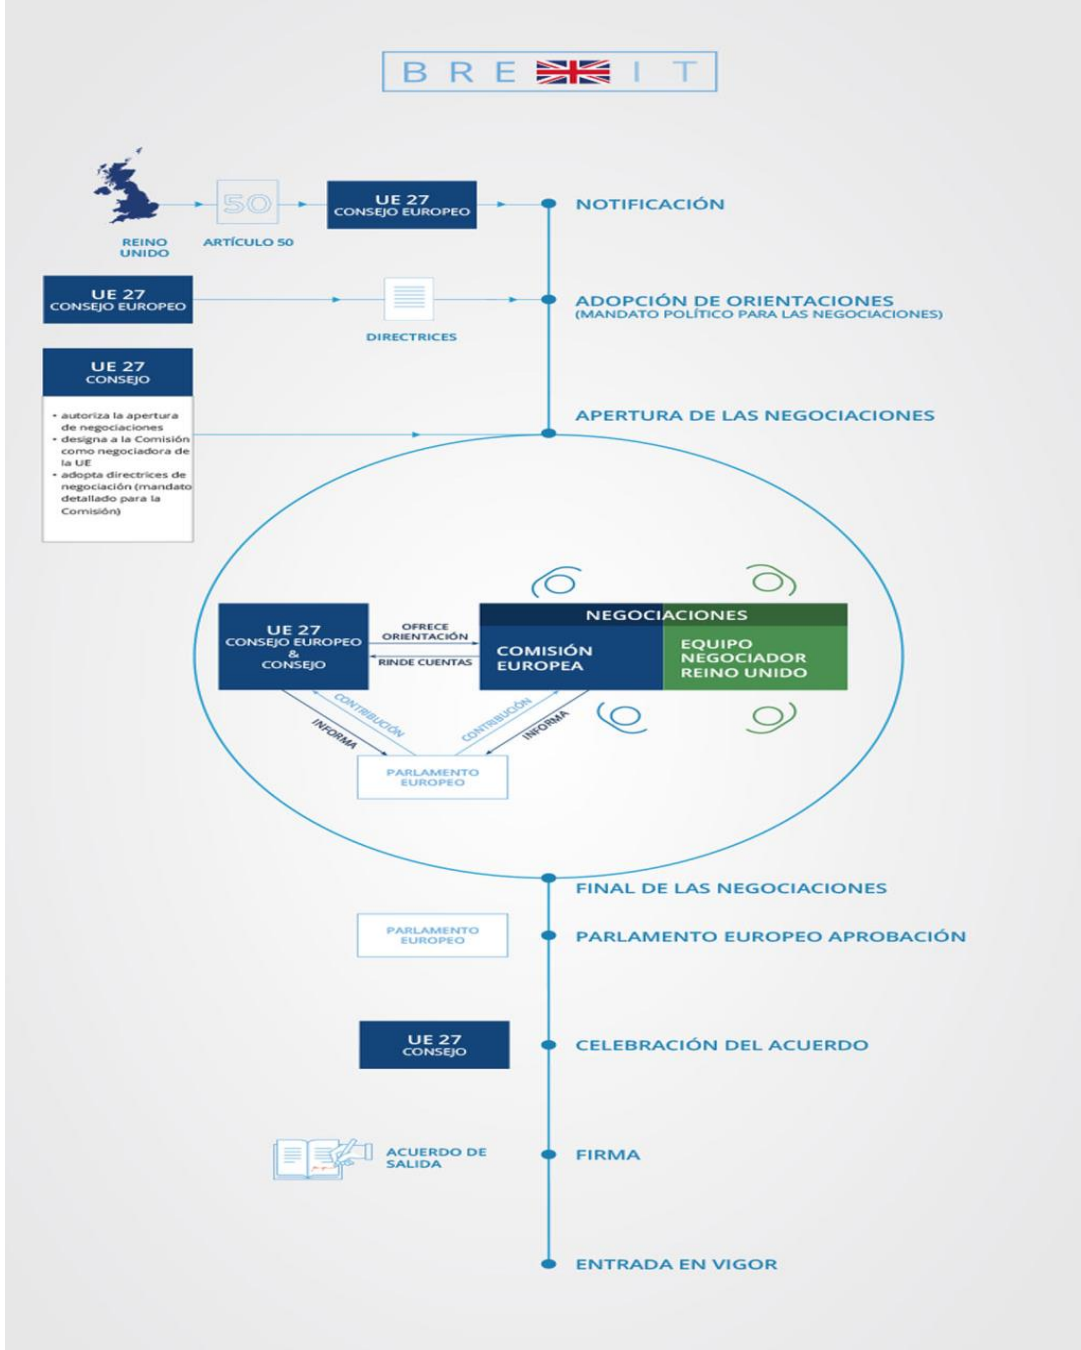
B R E I T

REINO UNIDO

50

ARTÍCULO 50

UE 27
CONSEJO EUROPEO

NOTIFICACIÓN

UE 27
CONSEJO EUROPEO

DIRECTRICES

ADOPCIÓN DE ORIENTACIONES
(MANDATO POLÍTICO PARA LAS NEGOCIACIONES)

UE 27
CONSEJO

• autoriza la apertura de negociaciones
• designa a la Comisión como negociadora de la UE
• adopta directrices de negociación (mandato detallado para la Comisión)

APERTURA DE LAS NEGOCIACIONES

UE 27
CONSEJO EUROPEO
&
CONSEJO

OFRECE ORIENTACIÓN

RINDE CUENTAS

NEGOCIACIONES

COMISIÓN EUROPEA

EQUIPO NEGOCIADOR REINO UNIDO

CONTRIBUCIÓN

INFORMA

CONTRIBUCIÓN

INFORMA

PARLAMENTO EUROPEO

FINAL DE LAS NEGOCIACIONES

PARLAMENTO EUROPEO

PARLAMENTO EUROPEO APROBACIÓN

UE 27
CONSEJO

CELEBRACIÓN DEL ACUERDO

ACUERDO DE SALIDA

FIRMA

ENTRADA EN VIGOR